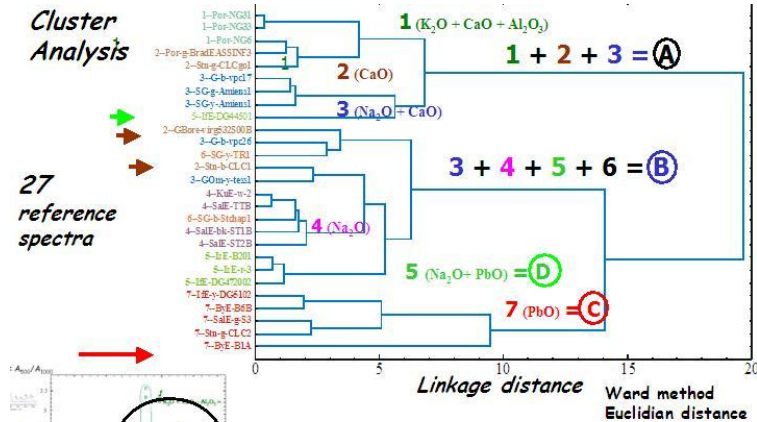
Cluster Analysis

27 reference spectra

1--Por-NG81
1--Por-NG83
1--Por-NG6
2--Por-g-BradEASSINF3
2--Stn-g-CLCgo1
3--G-b-vpc17
3--SG-g-Amiens1
3--SG-y-Amiens1
5--IfE-DG44501
2--GBore-virgS32S00B
3--G-b-vpc26
6--SG-y-TR1
2--Stn-b-CLC1
3--GOm-y-tess1
4--KuE-w-2
4--SalE-TTB
6--SG-b-Stchap1
4--SalE-bk-ST1B
4--SalE-ST2B
6--IrE-B201
6--IrE-r-3
6--IfE-DG472002
7--IfE-y-DG6102
7--ByE-B6B
7--SalE-g-S3
7--Stn-g-CLC2
7--ByE-B1A

1 (K$_2$O + CaO + Al$_2$O$_3$)
1
2 (CaO)
3 (Na$_2$O + CaO)
1 + 2 + 3 = A
3 + 4 + 5 + 6 = B
4 (Na$_2$O)
5 (Na$_2$O+ PbO) = D
7 (PbO) = C

0 5 10 15 20
Linkage distance
Ward method
Euclidian distance

: A$_{500}$/A$_{1000}$